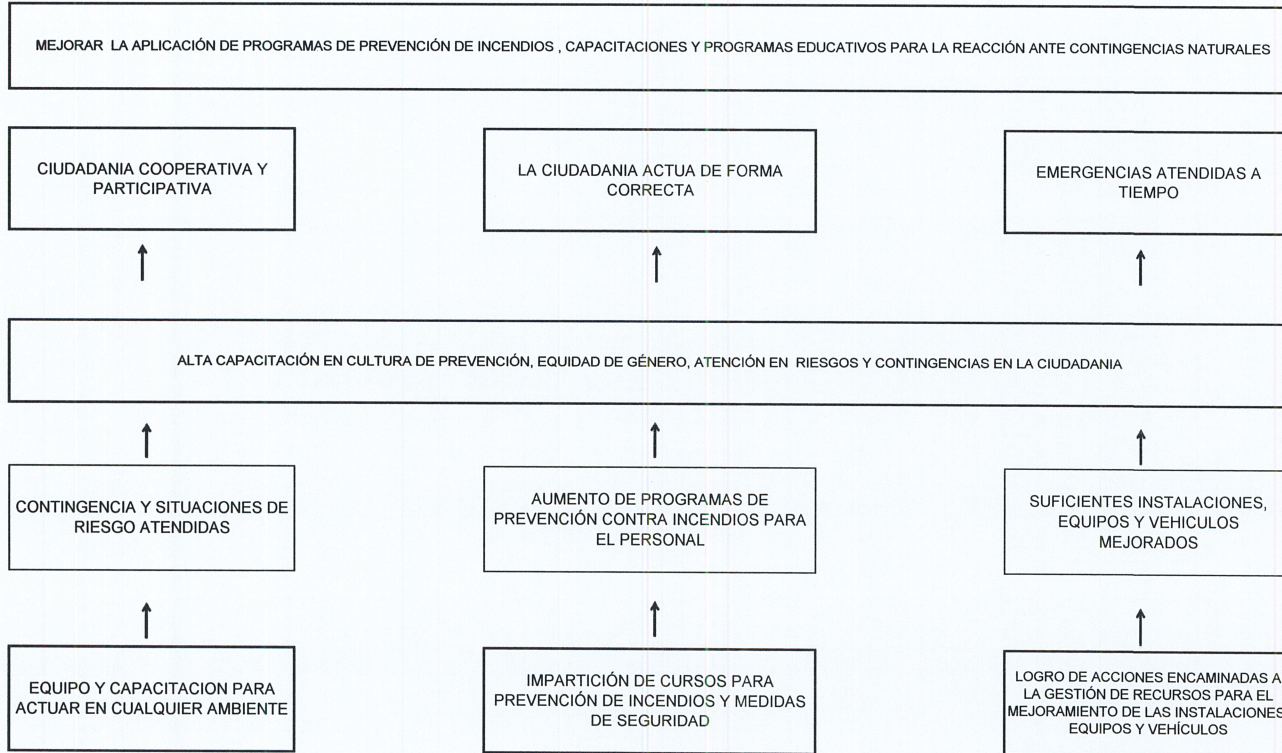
MEJORAR LA APLICACIÓN DE PROGRAMAS DE PREVENCIÓN DE INCENDIOS , CAPACITACIONES Y PROGRAMAS EDUCATIVOS PARA LA REACCIÓN ANTE CONTINGENCIAS NATURALES

CIUDADANIA COOPERATIVA Y PARTICIPATIVA

LA CIUDADANIA ACTUA DE FORMA CORRECTA

EMERGENCIAS ATENDIDAS A TIEMPO

ALTA CAPACITACIÓN EN CULTURA DE PREVENCIÓN, EQUIDAD DE GÉNERO, ATENCIÓN EN RIESGOS Y CONTINGENCIAS EN LA CIUDADANIA

CONTINGENCIA Y SITUACIONES DE RIESGO ATENDIDAS

AUMENTO DE PROGRAMAS DE PREVENCIÓN CONTRA INCENDIOS PARA EL PERSONAL

SUFICIENTES INSTALACIONES, EQUIPOS Y VEHICULOS MEJORADOS

EQUIPO Y CAPACITACION PARA ACTUAR EN CUALQUIER AMBIENTE

IMPARTICIÓN DE CURSOS PARA PREVENCIÓN DE INCENDIOS Y MEDIDAS DE SEGURIDAD

LOGRO DE ACCIONES ENCAMINADAS A LA GESTIÓN DE RECURSOS PARA EL MEJORAMIENTO DE LAS INSTALACIONES EQUIPOS Y VEHÍCULOS